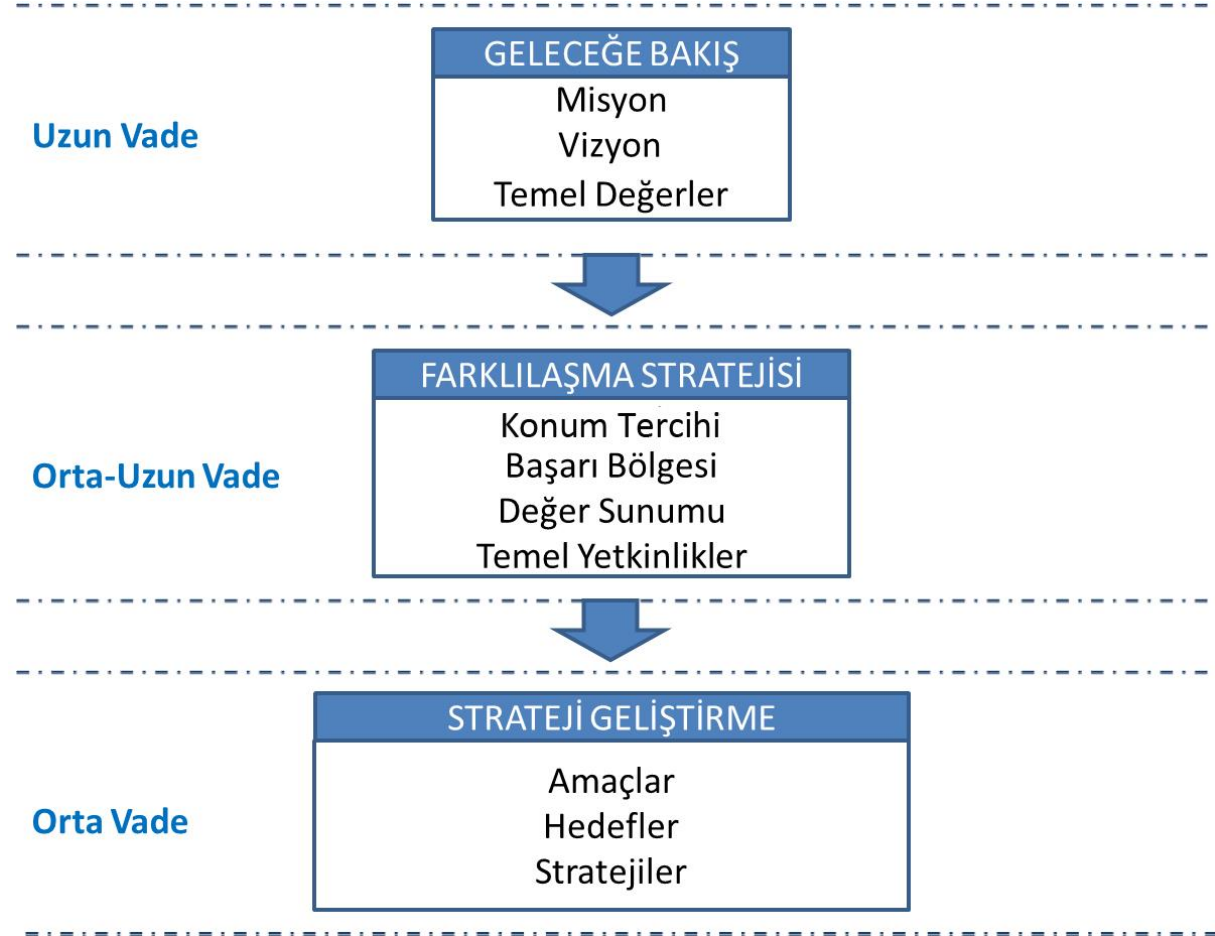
GELECEĞE BAKIŞ
Misyon
Vizyon
Temel Değerler

Uzun Vade

FARKLILAŞMA STRATEJİSİ
Konum Tercihi
Başarı Bölgesi
Değer Sunumu
Temel Yetkinlikler

Orta-Uzun Vade

STRATEJİ GELİŞTİRME
Amaçlar
Hedefler
Stratejiler

Orta Vade